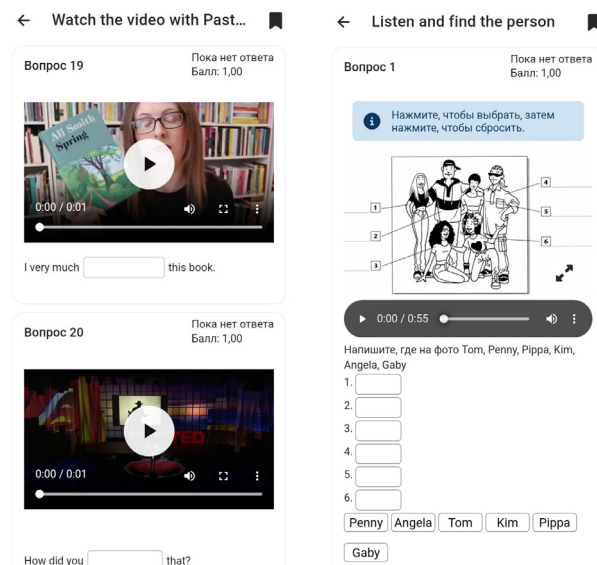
← Watch the video with Past...

Вопрос 19
Пока нет ответа
Балл: 1,00

Ali Smith
Spring

0:00 / 0:01

I very much [ ] this book.

Вопрос 20
Пока нет ответа
Балл: 1,00

TED

0:00 / 0:01

How did you [ ] that?

← Listen and find the person

Вопрос 1
Пока нет ответа
Балл: 1,00

Нажмите, чтобы выбрать, затем нажмите, чтобы сбросить.

1
2
3
4
5
6

0:00 / 0:55

Напишите, где на фото Tom, Penny, Pippa, Kim, Angela, Gaby

1.
2.
3.
4.
5.
6.

Penny Angela Tom Kim Pippa

Gaby